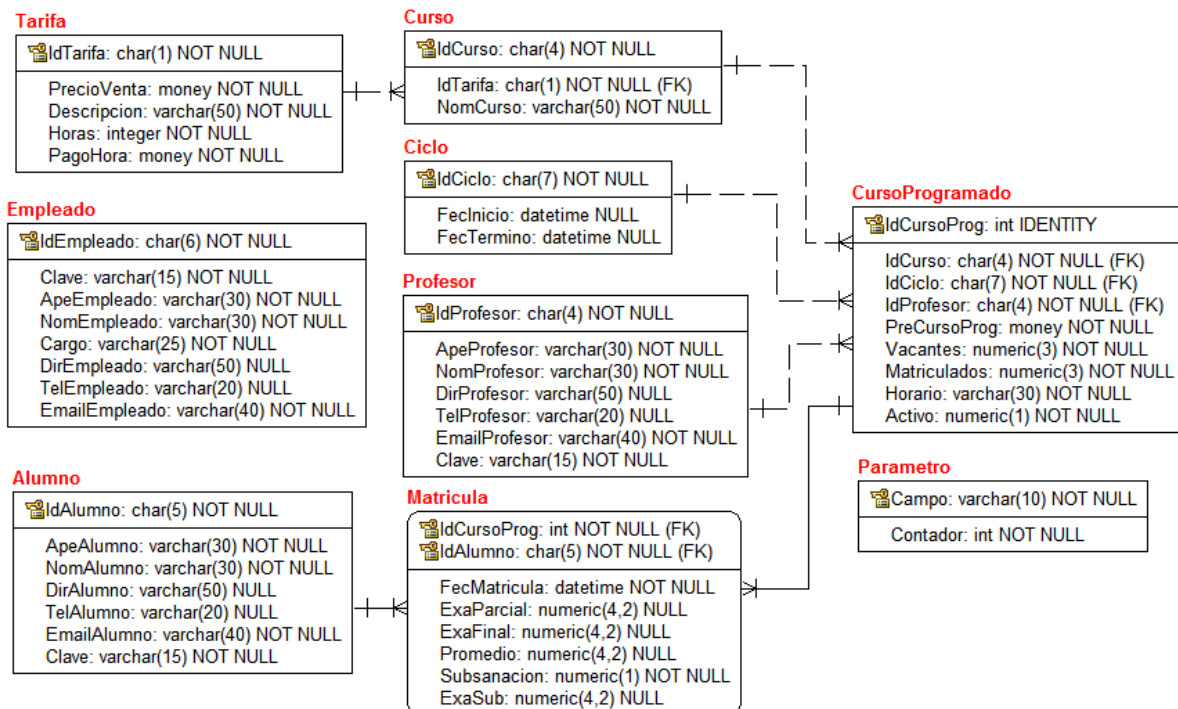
Tarifa
IdTarifa: char(1) NOT NULL
PrecioVenta: money NOT NULL
Descripcion: varchar(50) NOT NULL
Horas: integer NOT NULL
PagoHora: money NOT NULL

Curso
IdCurso: char(4) NOT NULL
IdTarifa: char(1) NOT NULL (FK)
NomCurso: varchar(50) NOT NULL

Ciclo
IdCiclo: char(7) NOT NULL
FecInicio: datetime NULL
FecTermino: datetime NULL

Empleado
IdEmpleado: char(6) NOT NULL
Clave: varchar(15) NOT NULL
ApeEmpleado: varchar(30) NOT NULL
NomEmpleado: varchar(30) NOT NULL
Cargo: varchar(25) NOT NULL
DirEmpleado: varchar(50) NULL
TelEmpleado: varchar(20) NULL
EmailEmpleado: varchar(40) NOT NULL

Profesor
IdProfesor: char(4) NOT NULL
ApeProfesor: varchar(30) NOT NULL
NomProfesor: varchar(30) NOT NULL
DirProfesor: varchar(50) NULL
TelProfesor: varchar(20) NULL
EmailProfesor: varchar(40) NOT NULL
Clave: varchar(15) NOT NULL

CursoProgramado
IdCursoProg: int IDENTITY
IdCurso: char(4) NOT NULL (FK)
IdCiclo: char(7) NOT NULL (FK)
IdProfesor: char(4) NOT NULL (FK)
PreCursoProg: money NOT NULL
Vacantes: numeric(3) NOT NULL
Matriculados: numeric(3) NOT NULL
Horario: varchar(30) NOT NULL
Activo: numeric(1) NOT NULL

Parametro
Campo: varchar(10) NOT NULL
Contador: int NOT NULL

Alumno
IdAlumno: char(5) NOT NULL
ApeAlumno: varchar(30) NOT NULL
NomAlumno: varchar(30) NOT NULL
DirAlumno: varchar(50) NULL
TelAlumno: varchar(20) NULL
EmailAlumno: varchar(40) NOT NULL
Clave: varchar(15) NOT NULL

Matricula
IdCursoProg: int NOT NULL (FK)
IdAlumno: char(5) NOT NULL (FK)
FecMatricula: datetime NOT NULL
ExaParcial: numeric(4,2) NULL
ExaFinal: numeric(4,2) NULL
Promedio: numeric(4,2) NULL
Subsanacion: numeric(1) NOT NULL
ExaSub: numeric(4,2) NULL